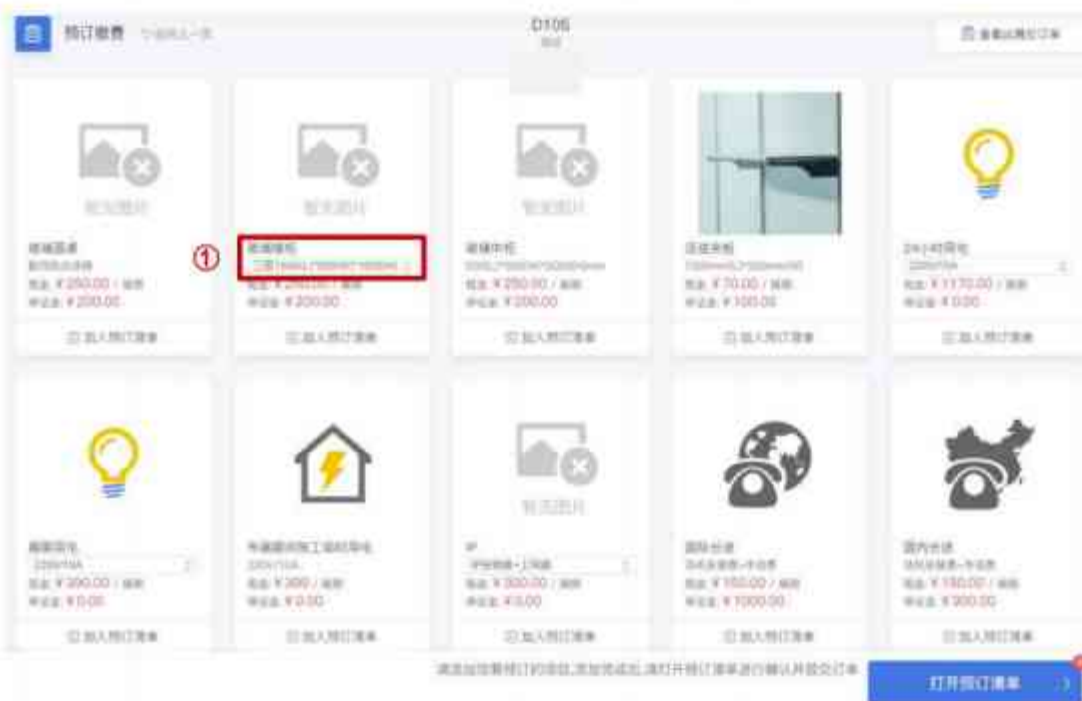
预订缴费

D105

暂无图片

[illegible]
租金: ¥200.00 / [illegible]
押金: ¥200.00

加入预订清单

暂无图片

①

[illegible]
租金: ¥200.00 / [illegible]
押金: ¥200.00

加入预订清单

暂无图片

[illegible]
租金: ¥250.00 / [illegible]
押金: ¥200.00

加入预订清单

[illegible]
租金: ¥70.00 / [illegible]
押金: ¥100.00

加入预订清单

24小时用电
租金: ¥1170.00 / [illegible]
押金: ¥0.00

加入预订清单

展期用电
220V/10A
租金: ¥390.00 / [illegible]
押金: ¥0.00

加入预订清单

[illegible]
220V/10A
租金: ¥390 / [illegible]
押金: ¥0.00

加入预订清单

暂无图片

IP
租金: ¥300.00 / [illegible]
押金: ¥0.00

加入预订清单

国际长途
租金: ¥150.00 / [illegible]
押金: ¥1000.00

加入预订清单

国内长途
租金: ¥150.00 / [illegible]
押金: ¥300.00

加入预订清单

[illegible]

打开预订清单